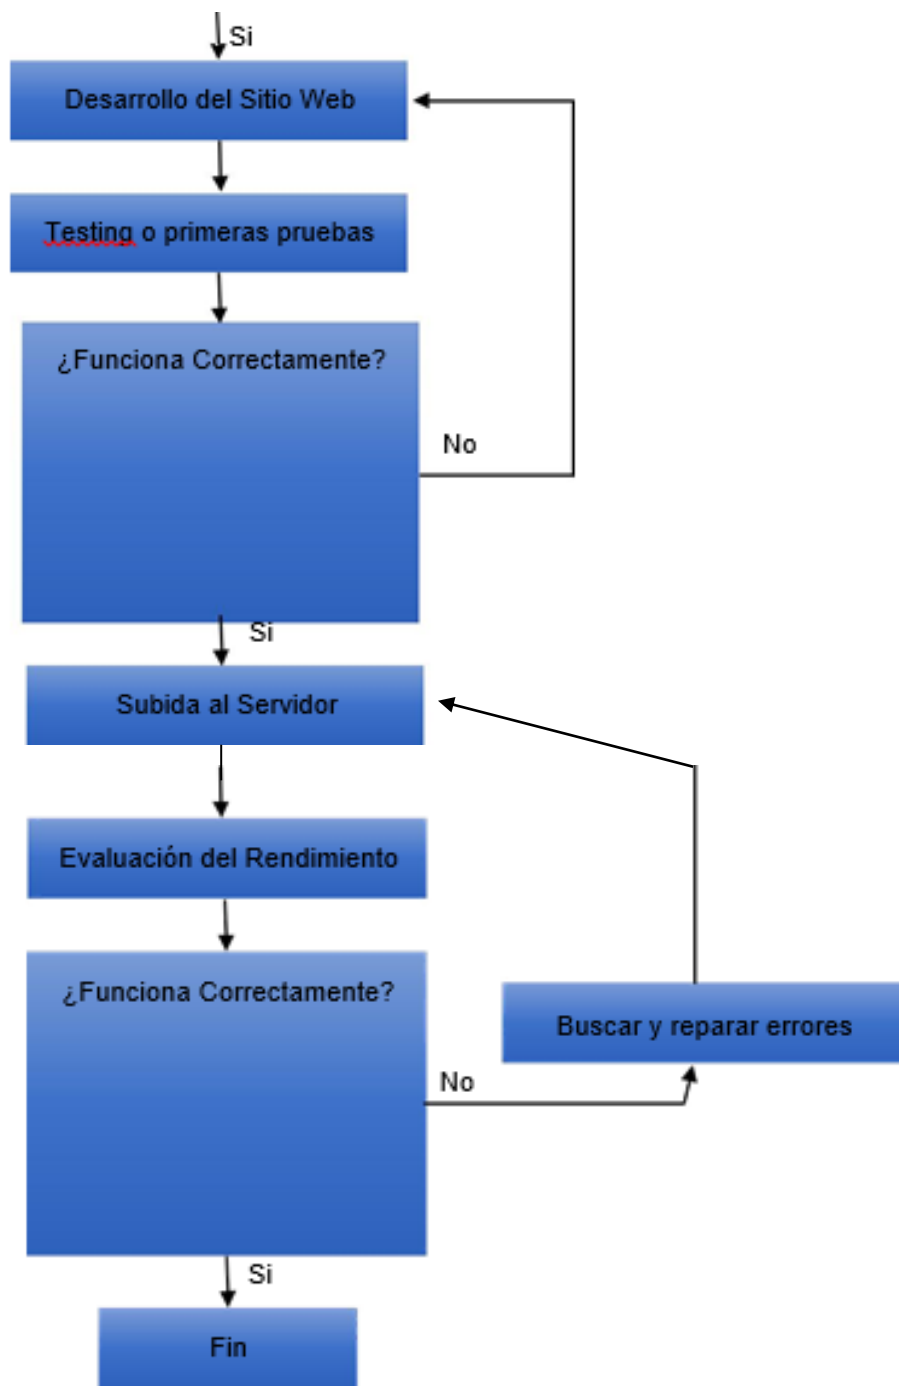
Si

Desarrollo del Sitio Web

Testing o primeras pruebas

¿Funciona Correctamente?

No

Si

Subida al Servidor

Evaluación del Rendimiento

¿Funciona Correctamente?

Buscar y reparar errores

No

Si

Fin